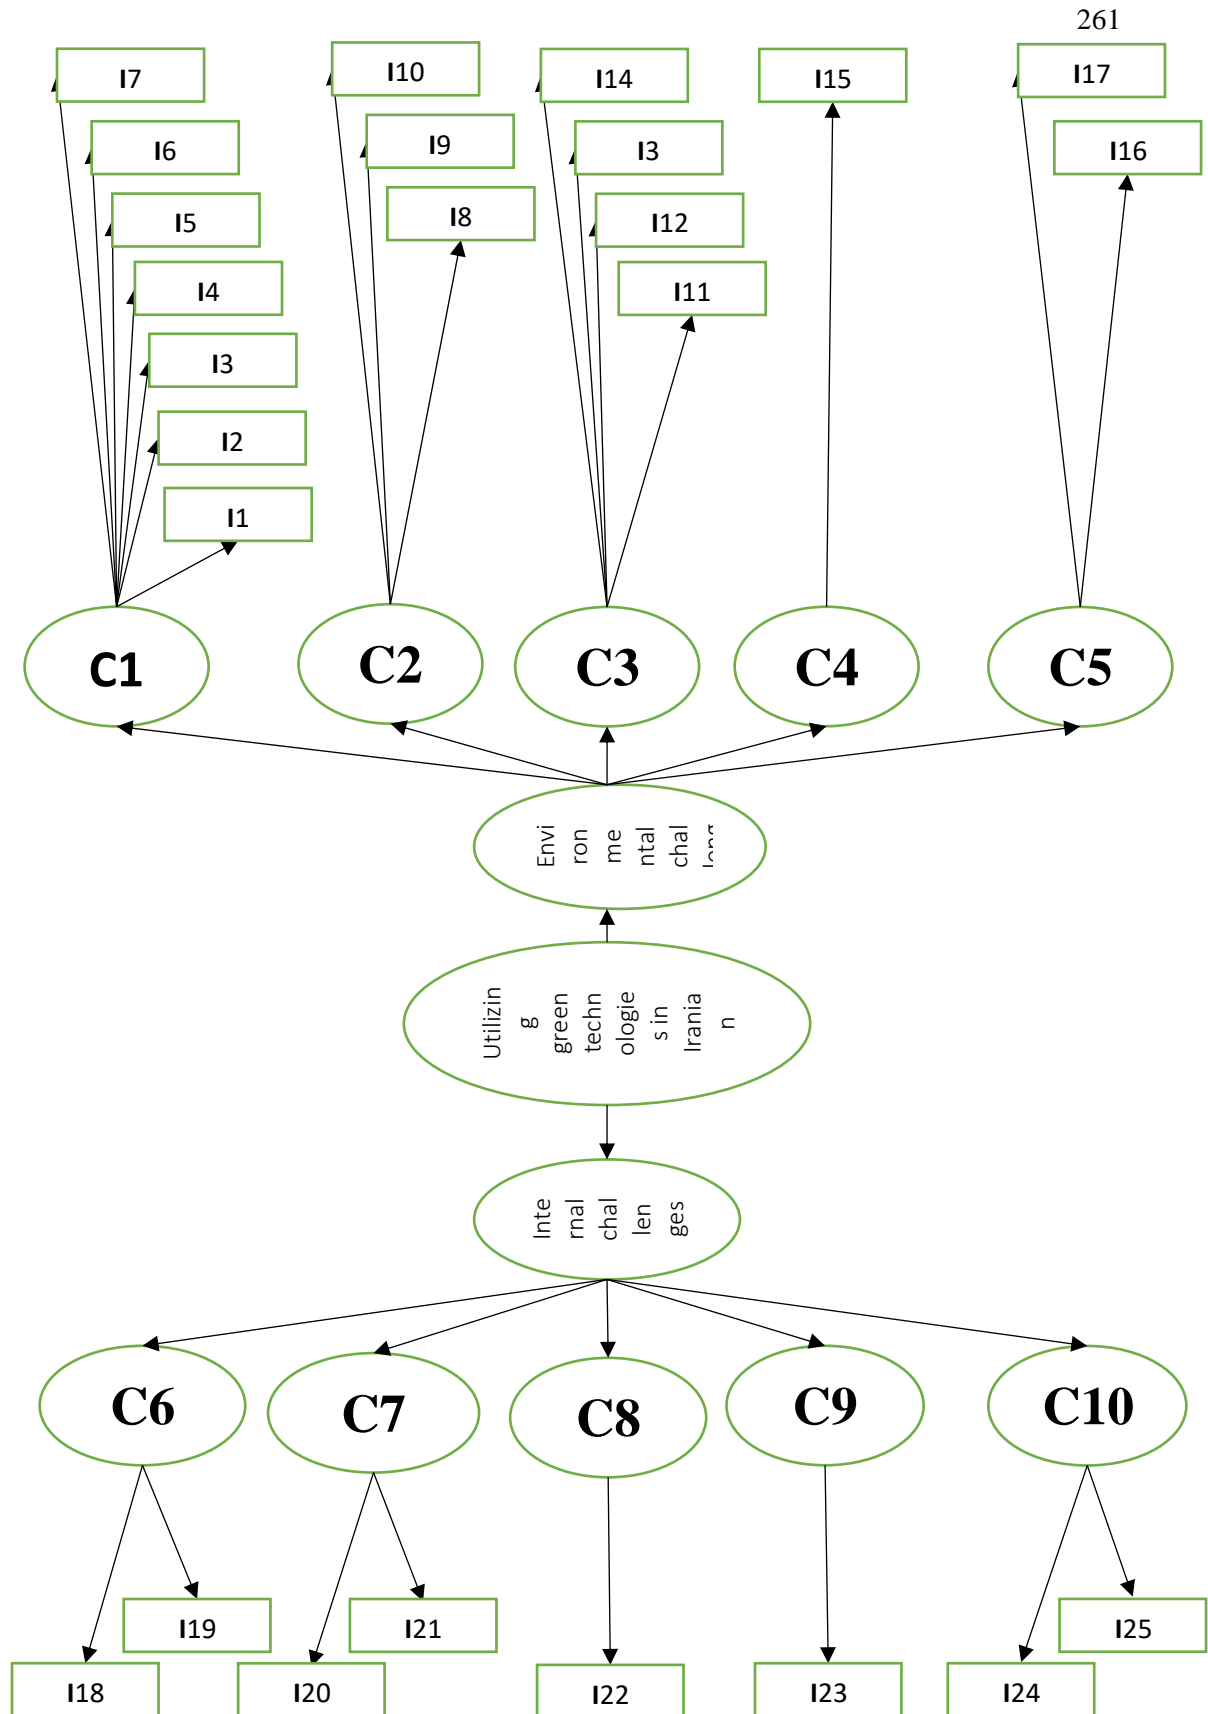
261

I7

I6

I5

I4

I3

I2

I1

I10

I9

I8

I14

I3

I12

I11

I15

I17

I16

C1

C2

C3

C4

C5

Envi ron me ntal chal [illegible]

Utilizin g green techn ologie s in Irania n

Inte rnal chal len ges

C6

C7

C8

C9

C10

I19

I18

I21

I20

I22

I23

I25

I24